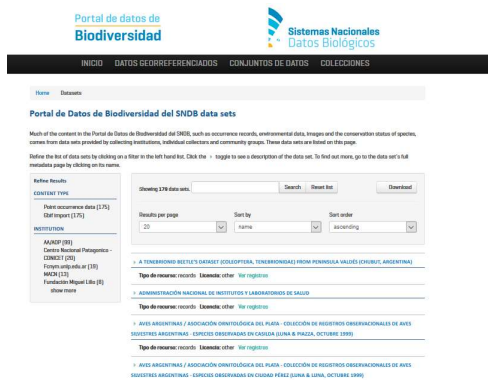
Portal de datos de
Biodiversidad

Sistemas Nacionales
Datos Biológicos

INICIO DATOS GEORREFERENCIADOS CONJUNTOS DE DATOS COLECCIONES

Home › Datasets

Portal de Datos de Biodiversidad del SNDB data sets

Much of the content in the Portal de Datos de Biodiversidad del SNDB, such as occurrence records, environmental data, images and the conservation status of species, comes from data sets provided by collecting institutions, individual collectors and community groups. These data sets are listed on this page.

Refine the list of data sets by clicking on a filter in the left hand list. Click the ► toggle to see a description of the data set. To find out more, go to the data set's full metadata page by clicking on its name.

Refine Results
CONTENT TYPE
Point occurrence data (175)
Gbif import (175)
INSTITUTION
AA/ADP (93)
Centro Nacional Patagonico - CONICET (20)
Fcnym.unlp.edu.ar (19)
MACN (13)
Fundación Miguel Lillo (6)
show more

Showing 179 data sets.
Search Reset list
Download
Results per page
20
Sort by
name
Sort order
ascending

► A TENEBRIONID BEETLE'S DATASET (COLEOPTERA, TENEBRIONIDAE) FROM PENINSULA VALDÉS (CHUBUT, ARGENTINA)
Tipo de recurso: records Licencia: other Ver registros

► ADMINISTRACIÓN NACIONAL DE INSTITUTOS Y LABORATORIOS DE SALUD
Tipo de recurso: records Licencia: other Ver registros

► AVES ARGENTINAS / ASOCIACIÓN ORNITOLÓGICA DEL PLATA - COLECCIÓN DE REGISTROS OBSERVACIONALES DE AVES SILVESTRES ARGENTINAS - ESPECIES OBSERVADAS EN CASILDA (LUNA & PIAZZA, OCTUBRE 1999)
Tipo de recurso: records Licencia: other Ver registros

► AVES ARGENTINAS / ASOCIACIÓN ORNITOLÓGICA DEL PLATA - COLECCIÓN DE REGISTROS OBSERVACIONALES DE AVES SILVESTRES ARGENTINAS - ESPECIES OBSERVADAS EN CIUDAD PÉREZ (LUNA & LUNA, OCTUBRE 1999)